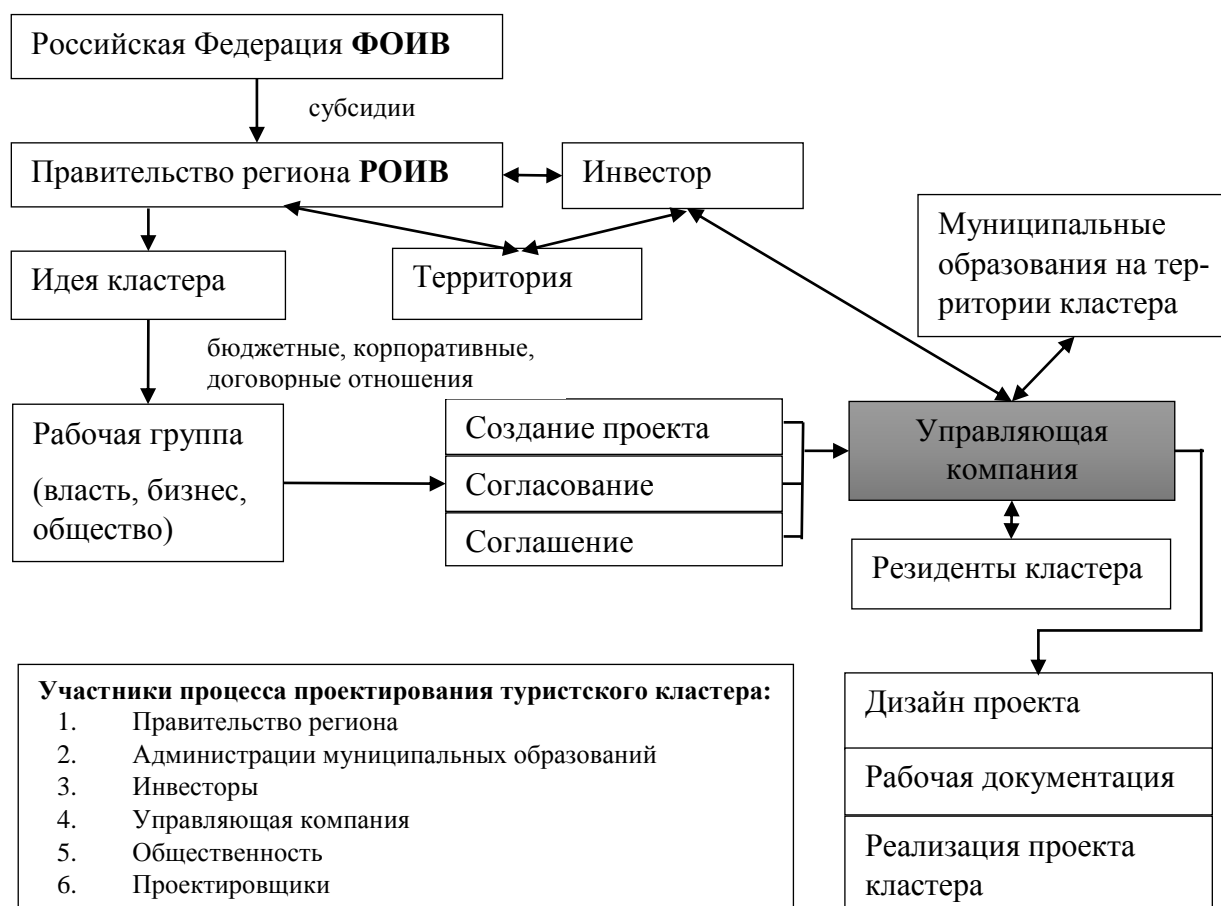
Российская Федерация **ФОИВ**

субсидии

Правительство региона **РОИВ**

Инвестор

Муниципальные образования на территории кластера

Идея кластера

Территория

бюджетные, корпоративные, договорные отношения

Рабочая группа

(власть, бизнес, общество)

Создание проекта

Согласование

Соглашение

Управляющая компания

Резиденты кластера

**Участники процесса проектирования туристского кластера:**
1. Правительство региона
2. Администрации муниципальных образований
3. Инвесторы
4. Управляющая компания
5. Общественность
6. Проектировщики

Дизайн проекта

Рабочая документация

Реализация проекта кластера